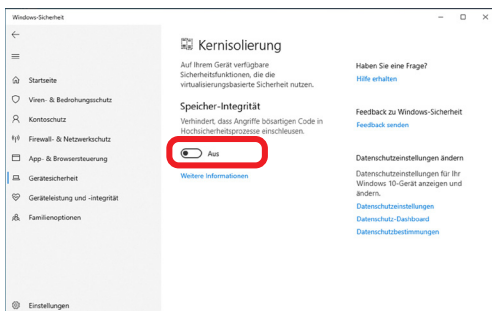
Windows-Sicherheit

Startseite
Viren- & Bedrohungsschutz
Kontoschutz
Firewall- & Netzwerkschutz
App- & Browsersteuerung
Gerätesicherheit
Geräteleistung und -integrität
Familienoptionen

Einstellungen

Kernisolierung

Auf Ihrem Gerät verfügbare Sicherheitsfunktionen, die die virtualisierungsbasierte Sicherheit nutzen.

Speicher-Integrität

Verhindert, dass Angriffe bösartigen Code in Hochsicherheitsprozesse einschleusen.

Aus

Weitere Informationen

Haben Sie eine Frage?
Hilfe erhalten

Feedback zu Windows-Sicherheit
Feedback senden

Datenschutzeinstellungen ändern
Datenschutzeinstellungen für Ihr Windows 10-Gerät anzeigen und ändern.
Datenschutzeinstellungen
Datenschutz-Dashboard
Datenschutzbestimmungen